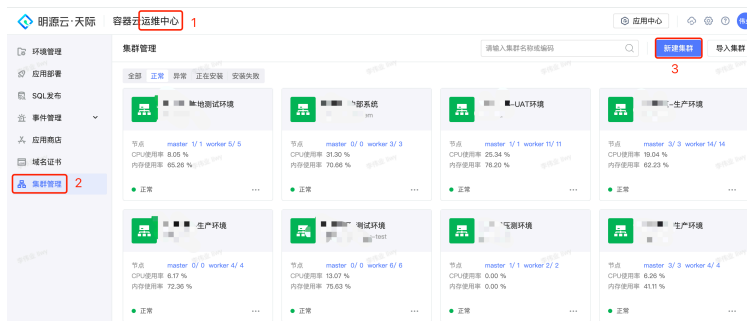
明源云·天际 | 容器云 运维中心 1

应用中心

环境管理
应用部署
SQL发布
事件管理
应用商店
域名证书
集群管理 2

集群管理

请输入集群名称或编码

新建集群 3
导入集群

全部 正常 异常 正在安装 安装失败

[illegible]地测试环境
节点 master 1/ 1 worker 5/ 5
CPU使用率 8.05 %
内存使用率 65.26 %
● 正常 ···

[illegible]部系统
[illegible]m
节点 master 0/ 0 worker 3/ 3
CPU使用率 31.30 %
内存使用率 70.66 %
● 正常 ···

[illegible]-UAT环境
节点 master 1/ 1 worker 11/ 11
CPU使用率 25.34 %
内存使用率 76.20 %
● 正常 ···

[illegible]生产环境
节点 master 3/ 3 worker 14/ 14
CPU使用率 19.04 %
内存使用率 62.23 %
● 正常 ···

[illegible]生产环境
节点 master 0/ 0 worker 4/ 4
CPU使用率 6.17 %
内存使用率 72.36 %
● 正常 ···

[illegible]测试环境
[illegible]test
节点 master 0/ 0 worker 6/ 6
CPU使用率 13.07 %
内存使用率 75.63 %
● 正常 ···

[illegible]压测环境
节点 master 1/ 1 worker 1/ 1
CPU使用率 0.00 %
内存使用率 0.00 %
● 正常 ···

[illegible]生产环境
节点 master 3/ 3 worker 1/ 1
CPU使用率 6.26 %
内存使用率 41.11 %
● 正常 ···